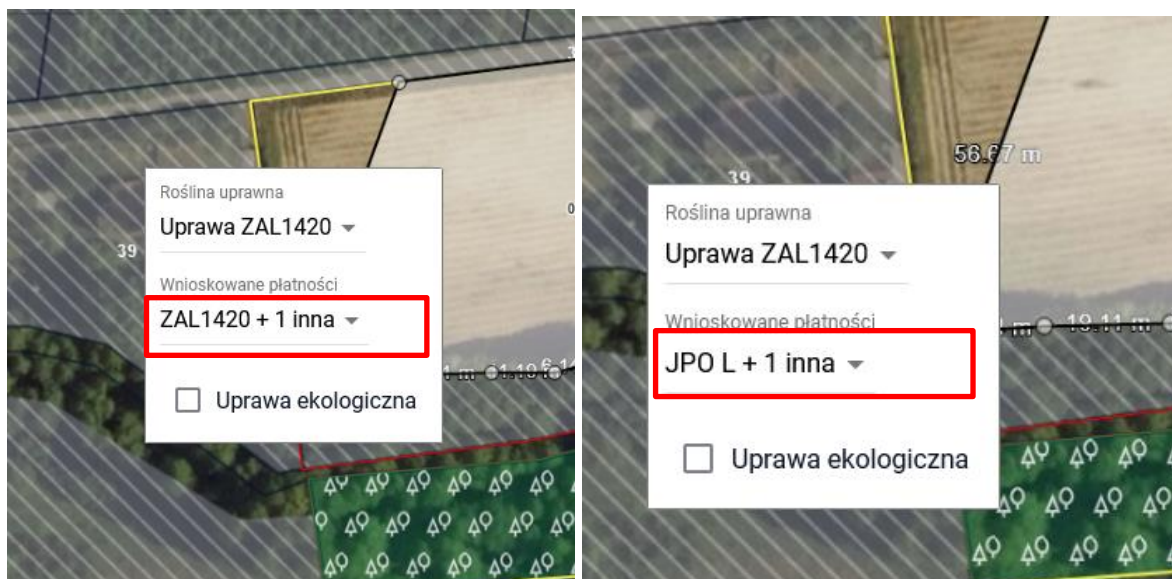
39

Roślina uprawna

Uprawa ZAL1420

Wnioskowane płatności

ZAL1420 + 1 inna

Uprawa ekologiczna

56.67 m

39

Roślina uprawna

Uprawa ZAL1420

Wnioskowane płatności

JPO L + 1 inna

Uprawa ekologiczna

18.11 m